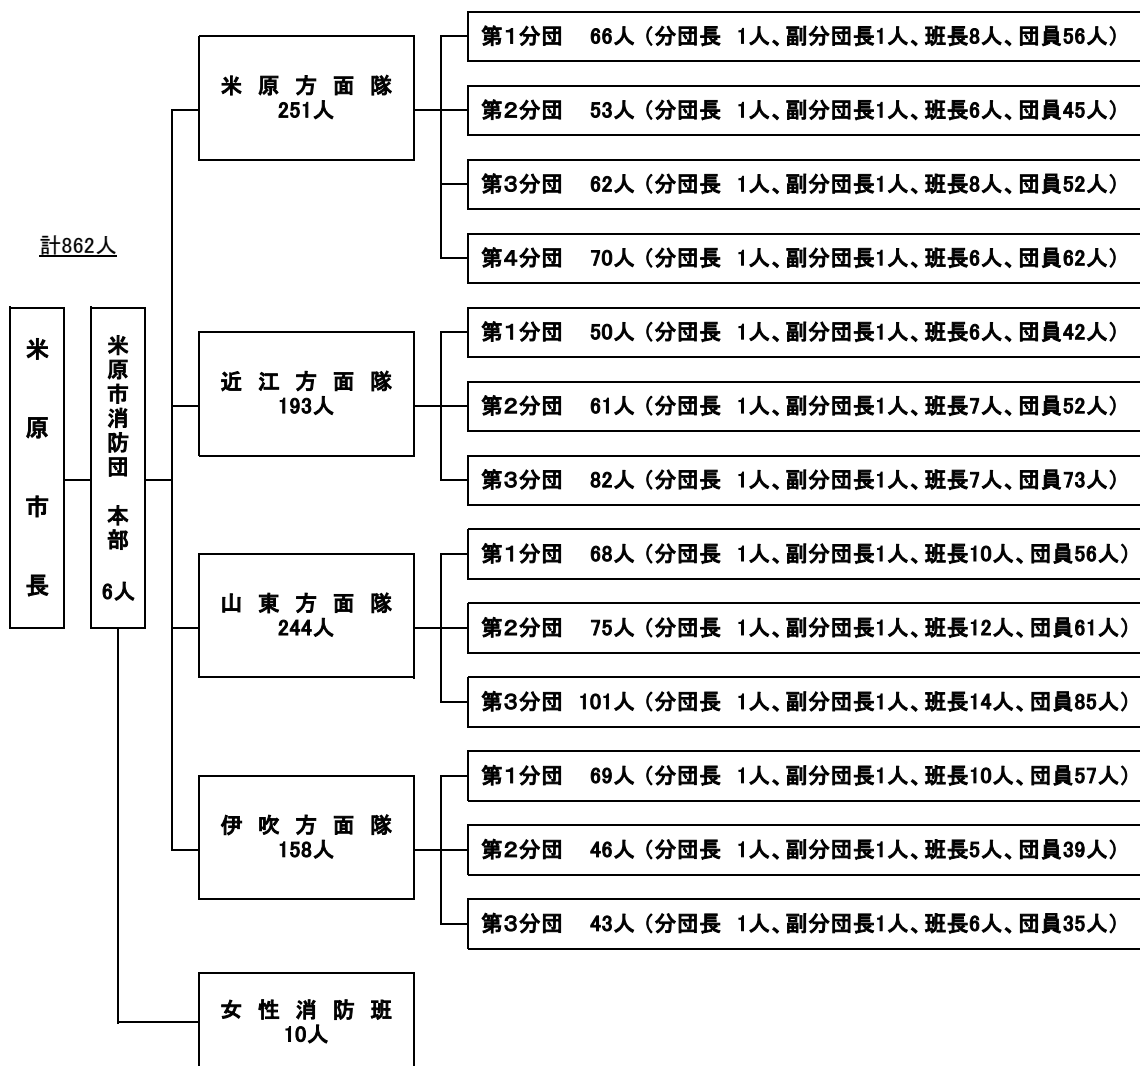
計862人

米原市長

米原市消防団 本部 6人

米原方面隊 251人

第1分団 66人（分団長 1人、副分団長1人、班長8人、団員56人）

第2分団 53人（分団長 1人、副分団長1人、班長6人、団員45人）

第3分団 62人（分団長 1人、副分団長1人、班長8人、団員52人）

第4分団 70人（分団長 1人、副分団長1人、班長6人、団員62人）

近江方面隊 193人

第1分団 50人（分団長 1人、副分団長1人、班長6人、団員42人）

第2分団 61人（分団長 1人、副分団長1人、班長7人、団員52人）

第3分団 82人（分団長 1人、副分団長1人、班長7人、団員73人）

山東方面隊 244人

第1分団 68人（分団長 1人、副分団長1人、班長10人、団員56人）

第2分団 75人（分団長 1人、副分団長1人、班長12人、団員61人）

第3分団 101人（分団長 1人、副分団長1人、班長14人、団員85人）

伊吹方面隊 158人

第1分団 69人（分団長 1人、副分団長1人、班長10人、団員57人）

第2分団 46人（分団長 1人、副分団長1人、班長5人、団員39人）

第3分団 43人（分団長 1人、副分団長1人、班長6人、団員35人）

女性消防班 10人